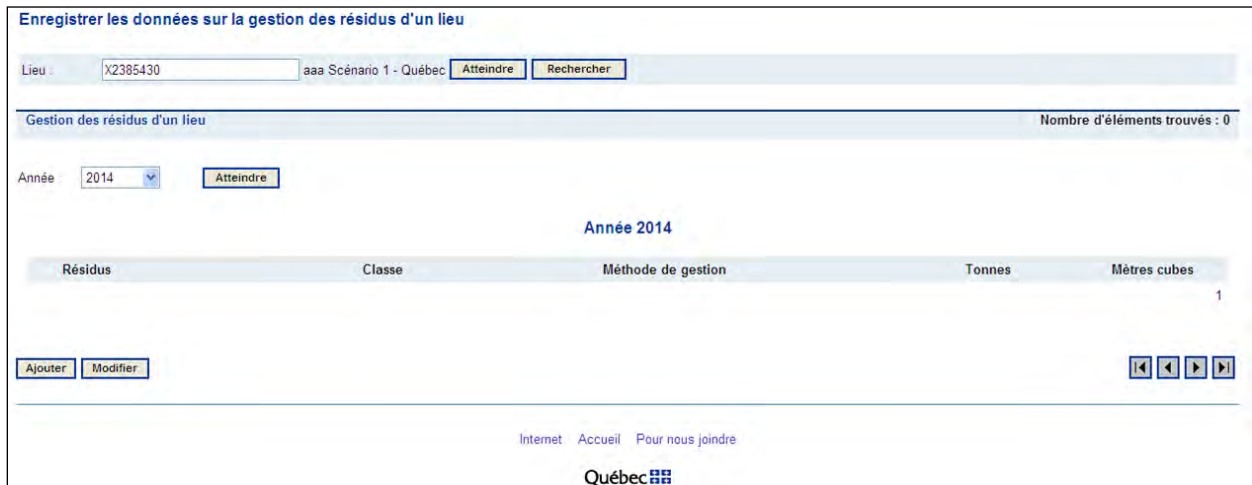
Enregistrer les données sur la gestion des résidus d'un lieu

Lieu : X2385430 aaa Scénario 1 - Québec Atteindre Rechercher

Gestion des résidus d'un lieu

Nombre d'éléments trouvés : 0

Année : 2014 Atteindre

Année 2014

| Résidus | Classe | Méthode de gestion | Tonnes | Mètres cubes |
|---|---|---|---|---|

1

Ajouter Modifier

Internet Accueil Pour nous joindre

Québec